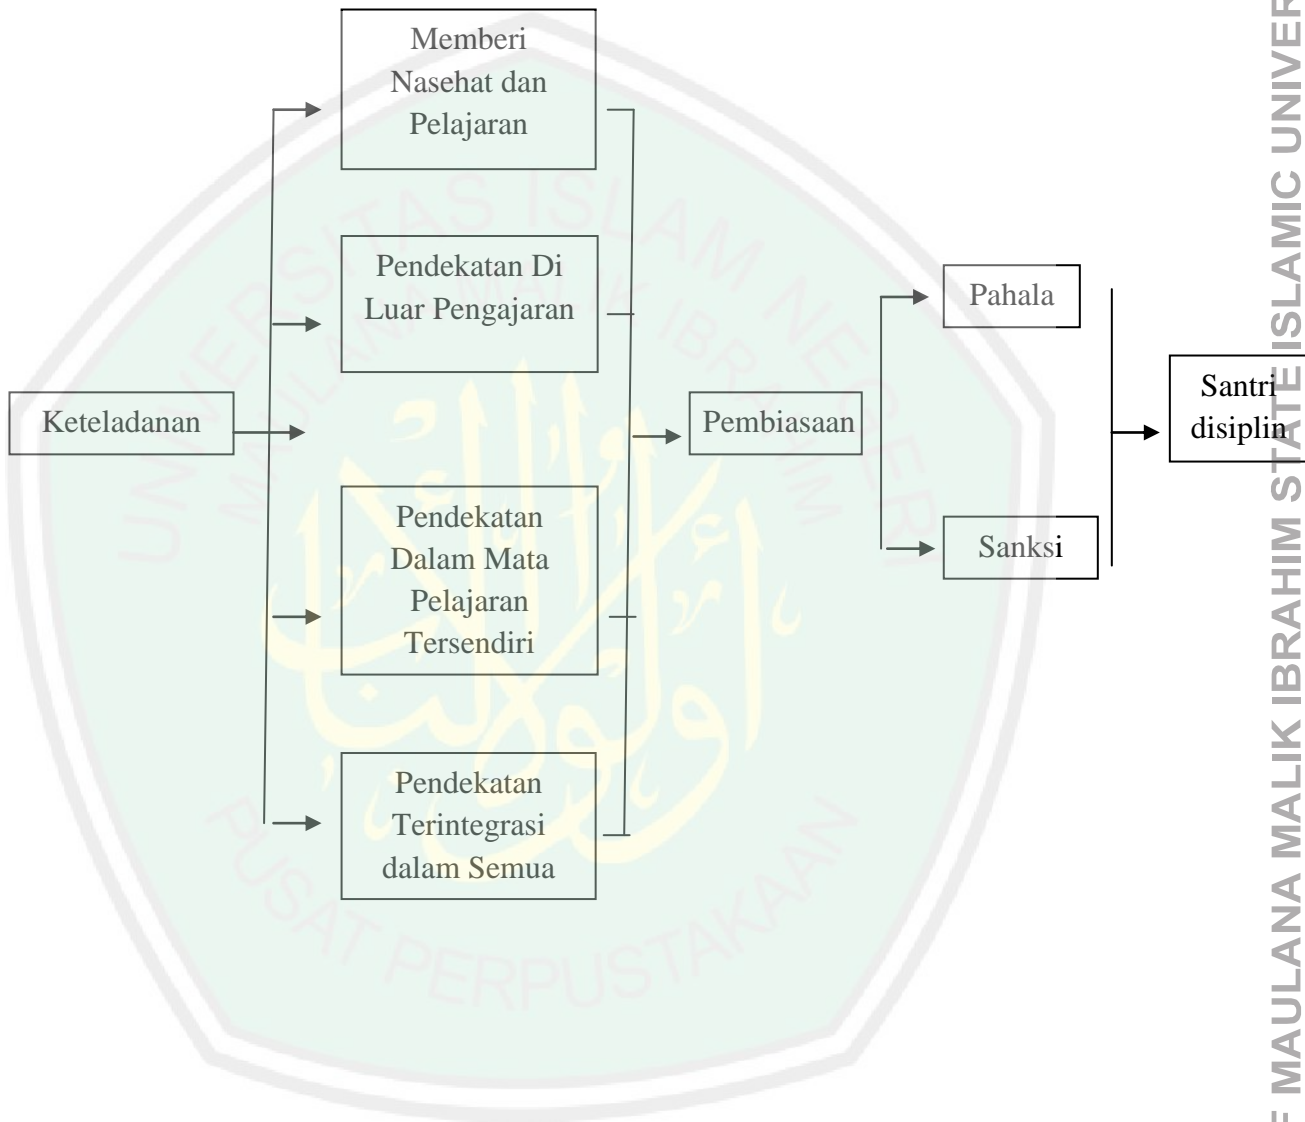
Memberi Nasehat dan Pelajaran

Pendekatan Di Luar Pengajaran

Keteladanan

Pendekatan Dalam Mata Pelajaran Tersendiri

Pendekatan Terintegrasi dalam Semua

Pembiasaan

Pahala

Sanksi

Santri disiplin

UNIVERSITAS ISLAM NEGERI MAULANA MALIK IBRAHIM

PUSAT PERPUSTAKAAN

MAULANA MALIK IBRAHIM STATE ISLAMIC UNIVER